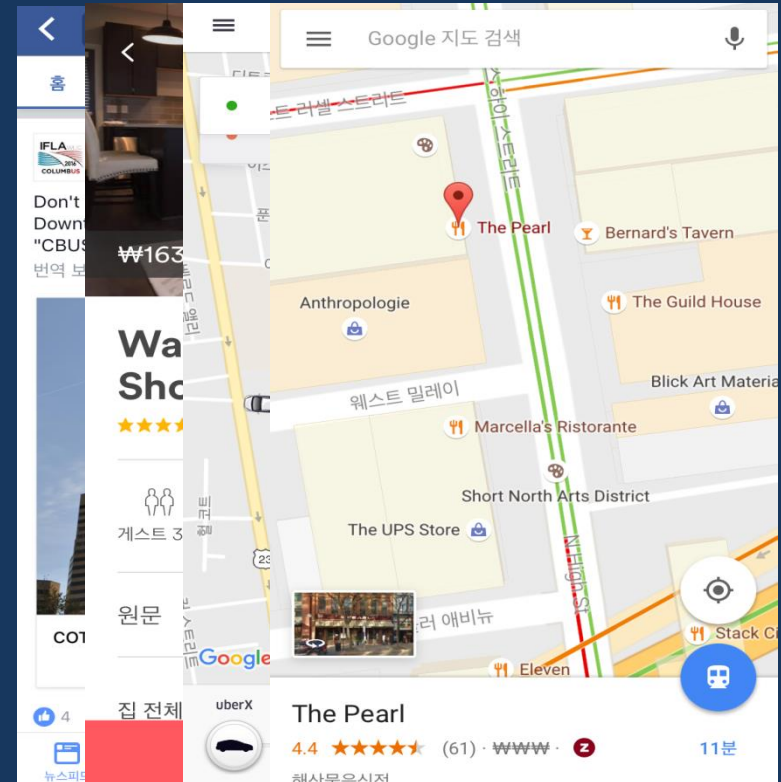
홈

IFLA 2016 COLUMBUS

Don't
Down
"CBUS
번역 보

COT

4

뉴스피드

₩163

Wa
Sho

게스트 3

원문

집 전체

트 러셀 스트리트

하이 스트리트

웨스트 밀레이

애비뉴

uberX

Google 지도 검색

The Pearl

Bernard's Tavern

Anthropologie

The Guild House

Blick Art Materia

Marcella's Ristorante

Short North Arts District

The UPS Store

N High St

Stack Cı

Eleven

Google

The Pearl

4.4 ★★★★★ (61) · ₩₩₩ ·

11분

해산물음식점